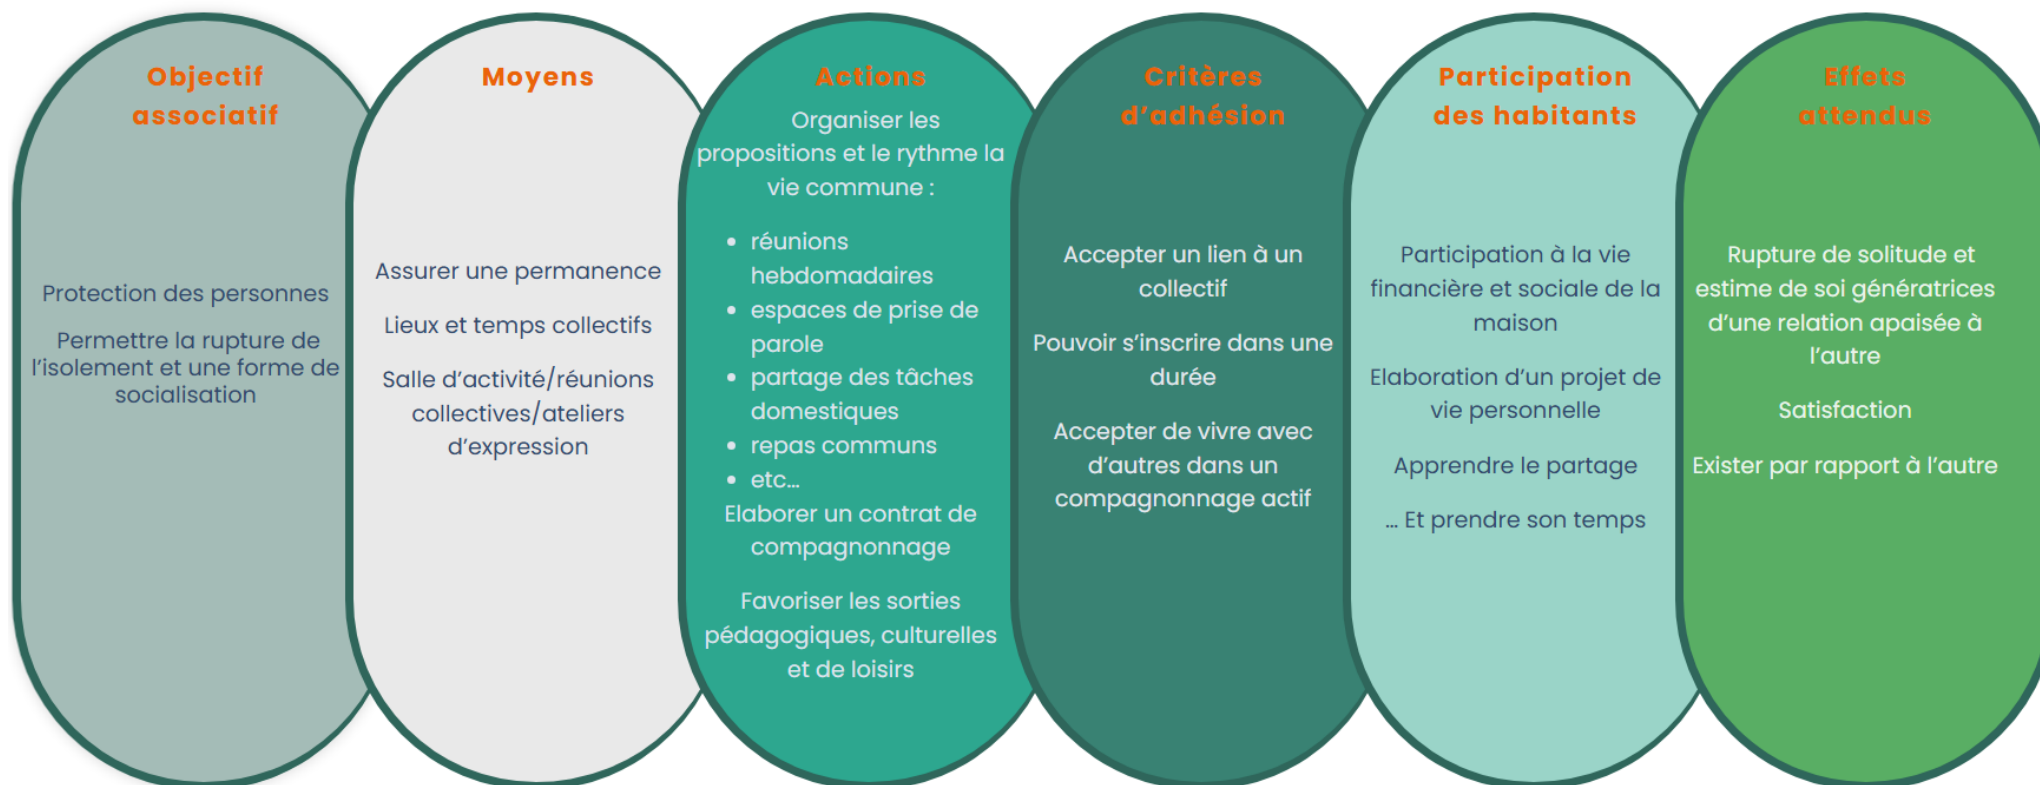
Objectif associatif

Protection des personnes

Permettre la rupture de l'isolement et une forme de socialisation

Moyens

Assurer une permanence

Lieux et temps collectifs

Salle d'activité/réunions collectives/ateliers d'expression

Actions

Organiser les propositions et le rythme la vie commune :

- réunions hebdomadaires
- espaces de prise de parole
- partage des tâches domestiques
- repas communs
- etc…

Elaborer un contrat de compagnonnage

Favoriser les sorties pédagogiques, culturelles et de loisirs

Critères d'adhésion

Accepter un lien à un collectif

Pouvoir s'inscrire dans une durée

Accepter de vivre avec d'autres dans un compagnonnage actif

Participation des habitants

Participation à la vie financière et sociale de la maison

Elaboration d'un projet de vie personnelle

Apprendre le partage

… Et prendre son temps

Effets attendus

Rupture de solitude et estime de soi génératrices d'une relation apaisée à l'autre

Satisfaction

Exister par rapport à l'autre